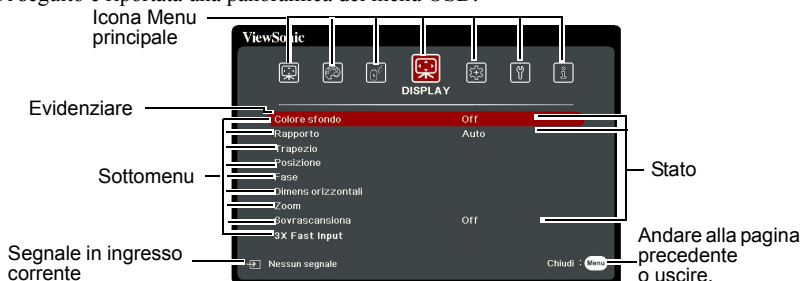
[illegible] seguito è riportata una panoramica del menu OSD.

Icona Menu principale

ViewSonic

DISPLAY

Evidenziare

Colore sfondo Off
Rapporto Auto
Trapezio
Posizione
Fase
Dimens orizzontali
Zoom
Sovrascansiona Off
3X Fast Input

Sottomenu

Stato

Segnale in ingresso corrente

Nessun segnale

Chiudi : Menu

Andare alla pagina precedente o uscire.